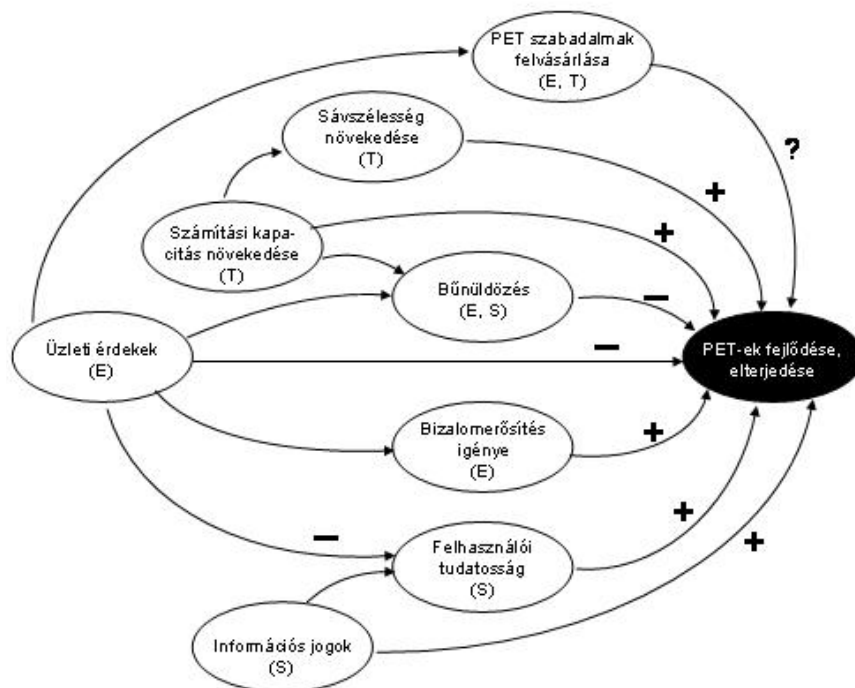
PET szabadalmak felvásárlása (E, T)

?

Sávszélesség növekedése (T)

+

Számítási kapacitás növekedése (T)

+

Bűnüldözés (E, S)

−

Üzleti érdekek (E)

−

PET-ek fejlődése, elterjedése

Bizalomerősítés igénye (E)

+

+

−

Felhasználói tudatosság (S)

+

Információs jogok (S)